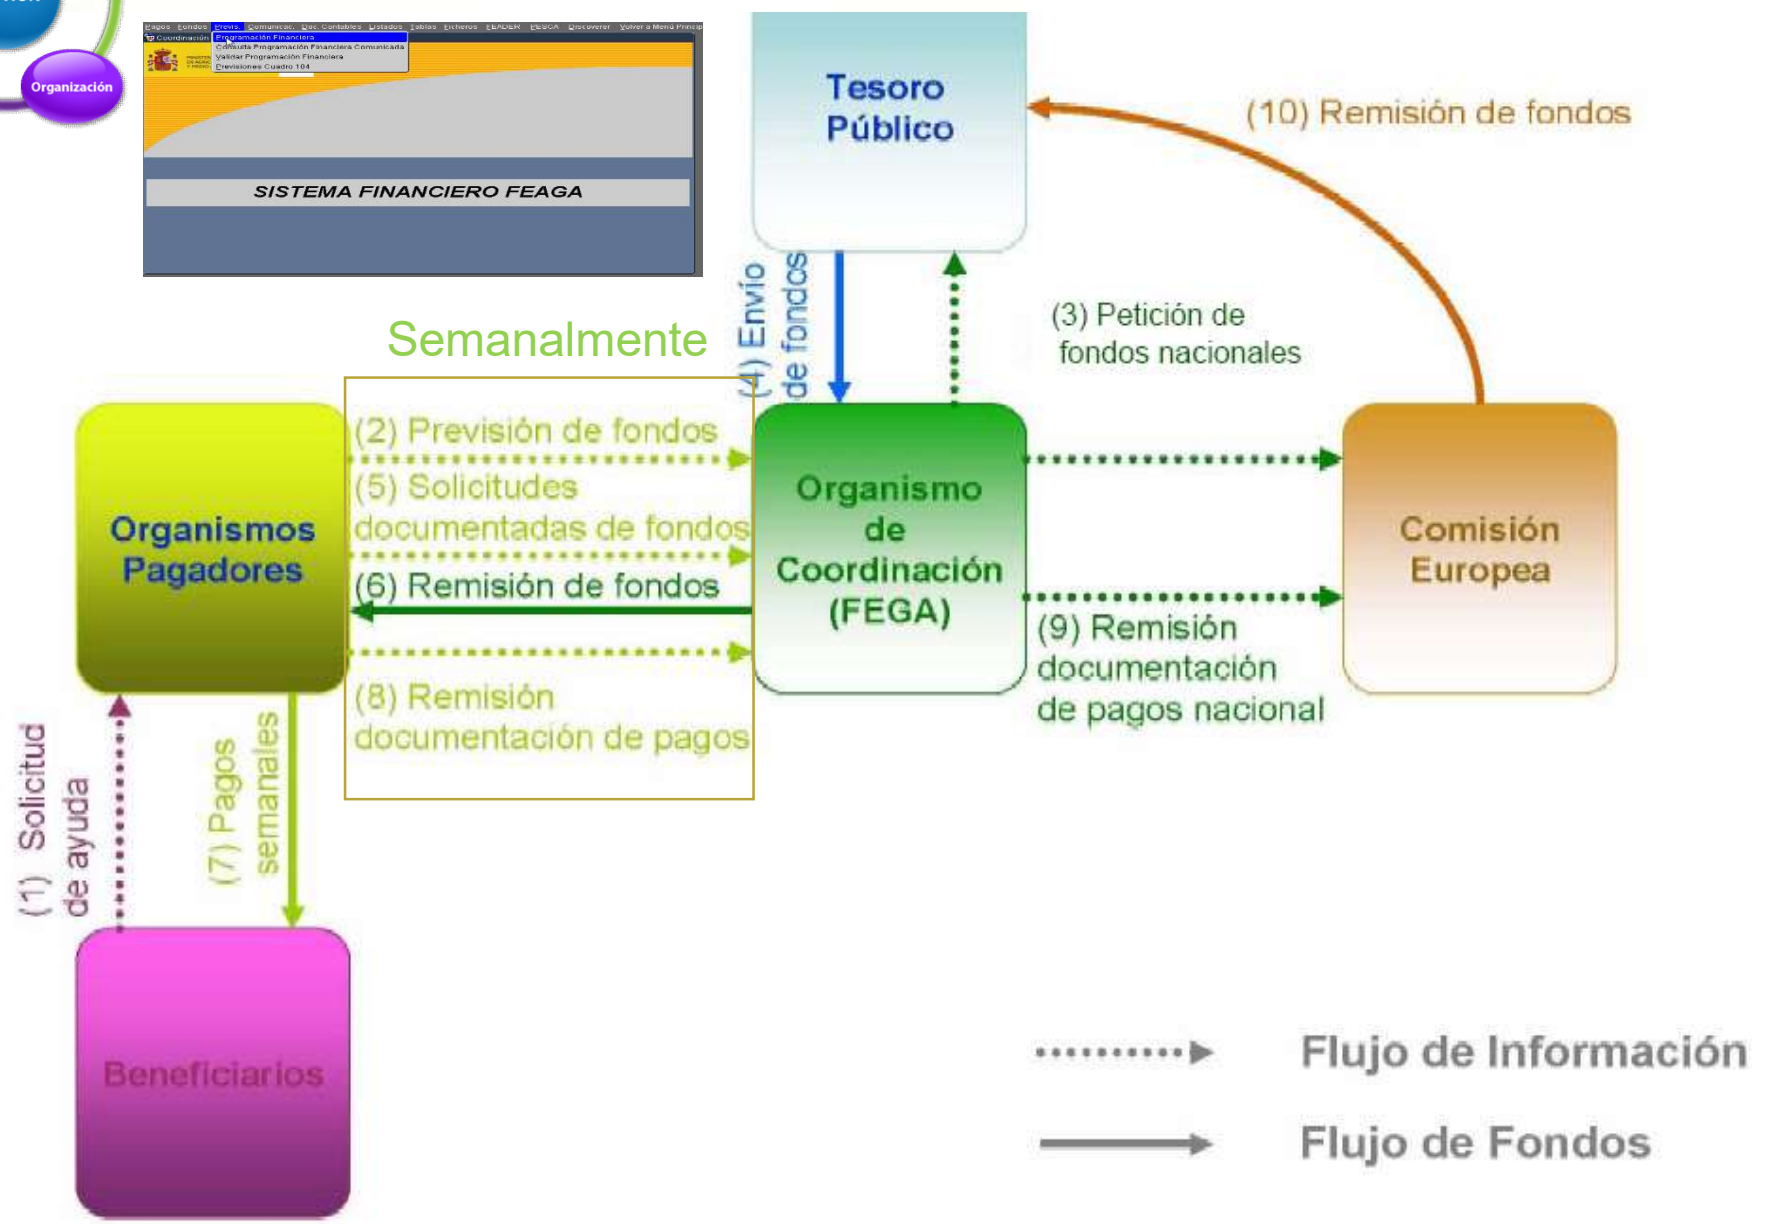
Organización

Pagos Fondos Previs. Comunicac. Doc. Contables Listados Tablas Ficheros FEADER FEPCA Discoverer Volver a Menú Princip

Coordinación

Programación Financiera
Consulta Programación Financiera Comunicada
Validar Programación Financiera
Previsiones Cuadro 104

SISTEMA FINANCIERO FEAGA

Tesoro Público

(10) Remisión de fondos

(4) Envío de fondos

(3) Petición de fondos nacionales

Semanalmente

(2) Previsión de fondos

(5) Solicitudes documentadas de fondos

(6) Remisión de fondos

(8) Remisión documentación de pagos

Organismos Pagadores

Organismo de Coordinación (FEGA)

Comisión Europea

(9) Remisión documentación de pagos nacional

(1) Solicitud de ayuda

(7) Pagos semanales

Beneficiarios

Flujo de Información

Flujo de Fondos